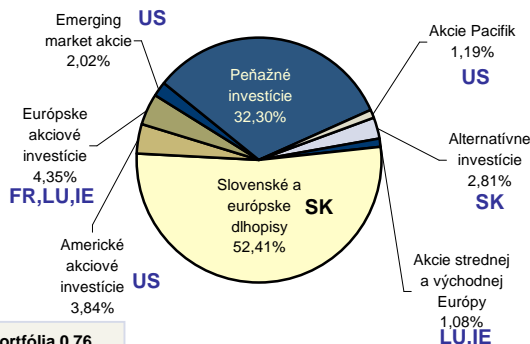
Emerging market akcie 2,02% US

Akcie Pacifik 1,19% US

Peňažné investície 32,30%

Európske akciové investície 4,35% FR,LU,IE

Alternatívne investície 2,81% SK

Slovenské a európske dlhopisy 52,41% SK

Americké akciové investície 3,84% US

Akcie strednej a východnej Európy 1,08% LU,IE

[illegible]ortfólia 0,76